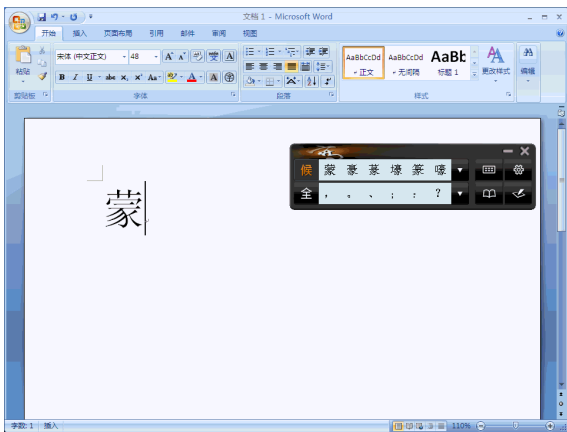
文档 1 - Microsoft Word

开始 插入 页面布局 引用 邮件 审阅 视图

粘贴
宋体 (中文正文) 48
B I U abe $x_2$ $x^2$ Aa
剪贴板 字体 段落
AaBbCcDd 正文
AaBbCcDd 无间隔
AaBb 标题 1
更改样式
编辑
样式

蒙

候 蒙 豪 蒙 壕 篆 嚎
全 , 。 、 ; : ?

字数: 1 插入 110%